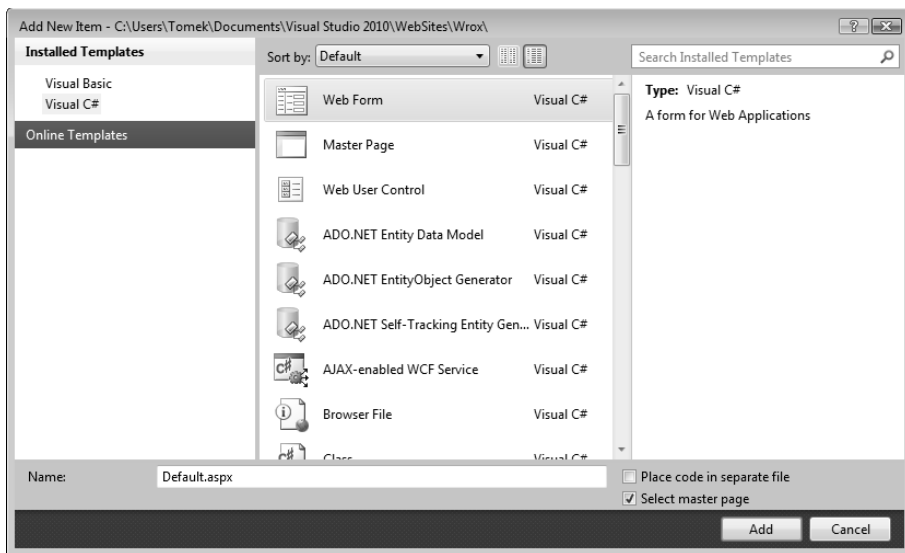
Add New Item - C:\Users\Tomek\Documents\Visual Studio 2010\WebSites\Wrox\

? X

Installed Templates

Visual Basic
Visual C#

Online Templates

Sort by: Default

Search Installed Templates

Web Form Visual C#

Master Page Visual C#

Web User Control Visual C#

ADO.NET Entity Data Model Visual C#

ADO.NET EntityObject Generator Visual C#

ADO.NET Self-Tracking Entity Gen... Visual C#

AJAX-enabled WCF Service Visual C#

Browser File Visual C#

Class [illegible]

Type: Visual C#
A form for Web Applications

Name: Default.aspx

Place code in separate file
Select master page

Add Cancel